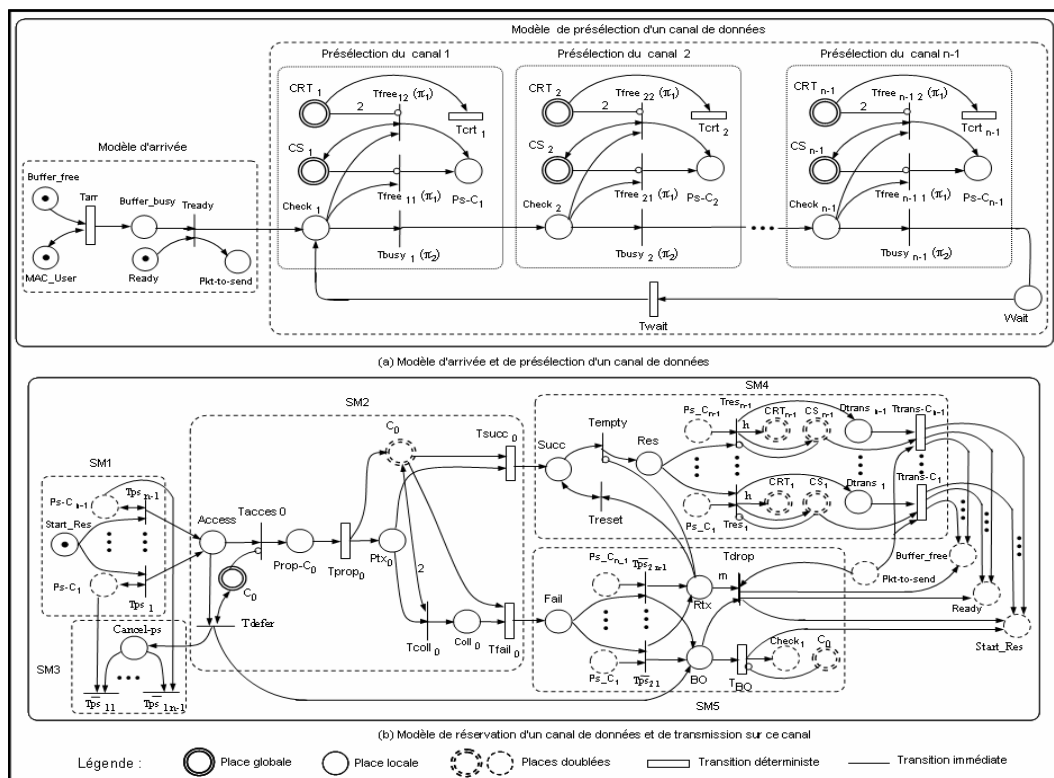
Modèle de présélection d'un canal de données

Modèle d'arrivée

Buffer_free
Tarr
Buffer_busy
Tready
MAC_User
Ready
Pkt-to-send

Présélection du canal 1
CRT 1
2
Tfree 12 ($\pi_1$)
Tcrt 1
CS 1
Check 1
Tfree 11 ($\pi_1$)
Ps-C1
Tbusy 1 ($\pi_2$)

Présélection du canal 2
CRT 2
2
Tfree 22 ($\pi_1$)
Tcrt 2
CS 2
Check 2
Tfree 21 ($\pi_1$)
Ps-C2
Tbusy 2 ($\pi_2$)

Présélection du canal n-1
CRT n-1
2
Tfree n-1 2 ($\pi_1$)
Tcrt n-1
CS n-1
Check n-1
Tfree n-1 1 ($\pi_1$)
Ps-Cn-1
Tbusy n-1 ($\pi_2$)

Twait
Wait

(a) Modèle d'arrivée et de présélection d'un canal de données

SM1
Ps-C n-1
Tps n-1
Start_Res
Ps-C 1
Tps 1

SM2
Access
Tacces 0
C0
Prop-C0
Tprop0
Ptx0
2
Tsucc 0
Tcoll 0
Coll 0
Tfail 0
Tdefer

SM3
Cancel-ps
Tps 11
Tps 1n-1

SM4
Succ
Tempty
Res
Treset
Ps_Cn-1
Tresn-1
h
CRTn-1
CS n-1
Dtrans n-1
Ttrans-Cn-1
Ps_C1
Tres1
h
CRT1
CS1
Dtrans 1
Ttrans-C1

SM5
Fail
Ps_Cn-1
Tps2 n-1
Tdrop
m
Rtx
Ps_C1
Tps2 1
BO
TBO
Check1
C0
Buffer_free
Pkt-to-send
Ready
Start_Res

(b) Modèle de réservation d'un canal de données et de transmission sur ce canal

Légende : Place globale Place locale Places doublées Transition déterministe Transition immédiate